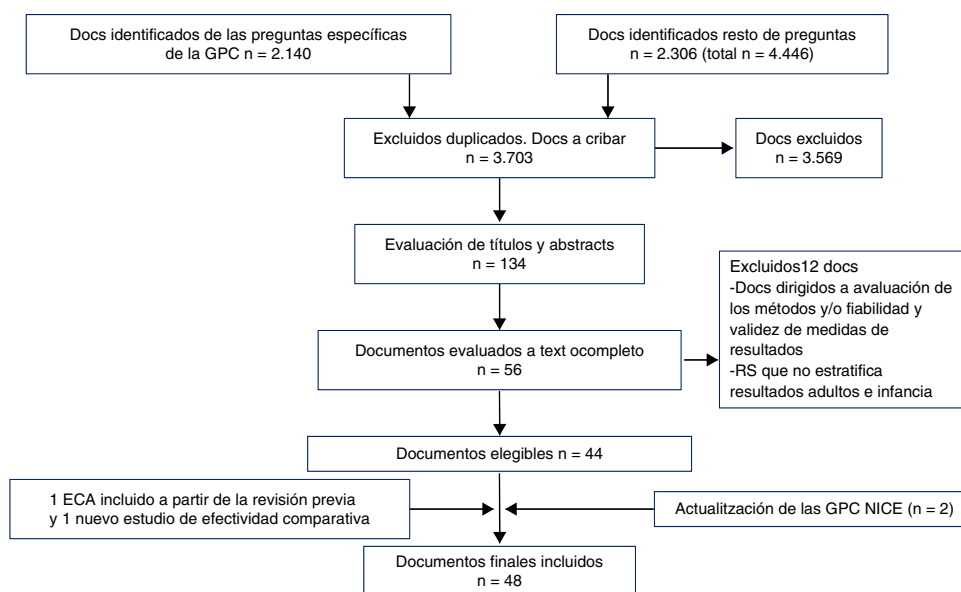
Docs identificados de las preguntas específicas de la GPC n = 2.140

Docs identificados resto de preguntas n = 2.306 (total n = 4.446)

Excluidos duplicados. Docs a cribar n = 3.703

Docs excluidos n = 3.569

Evaluación de títulos y abstracts n = 134

Excluidos12 docs
-Docs dirigidos a avaluación de los métodos y/o fiabilidad y validez de medidas de resultados
-RS que no estratifica resultados adultos e infancia

Documentos evaluados a text ocompleto n = 56

Documentos elegibles n = 44

1 ECA incluido a partir de la revisión previa y 1 nuevo estudio de efectividad comparativa

Actualitzación de las GPC NICE (n = 2)

Documentos finales incluidos n = 48